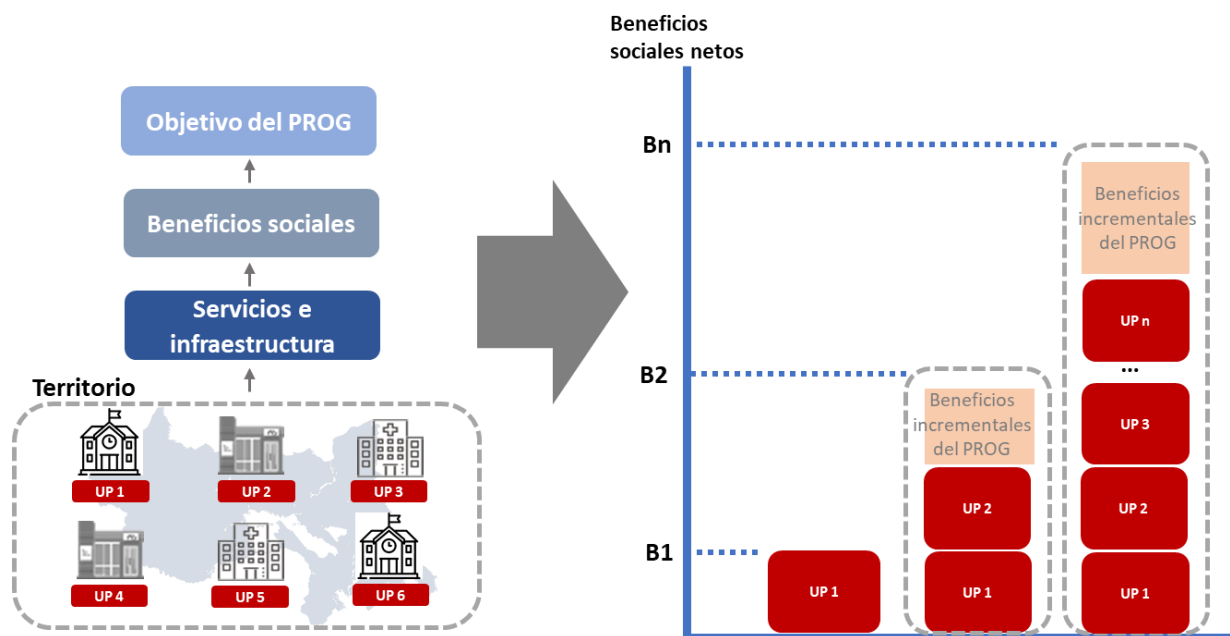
Objetivo del PROG

Beneficios sociales

Servicios e infraestructura

Territorio

UP 1
UP 2
UP 3
UP 4
UP 5
UP 6

Beneficios sociales netos

Bn

B2

B1

UP 1

Beneficios incrementales del PROG
UP 2
UP 1

Beneficios incrementales del PROG
UP n
...
UP 3
UP 2
UP 1